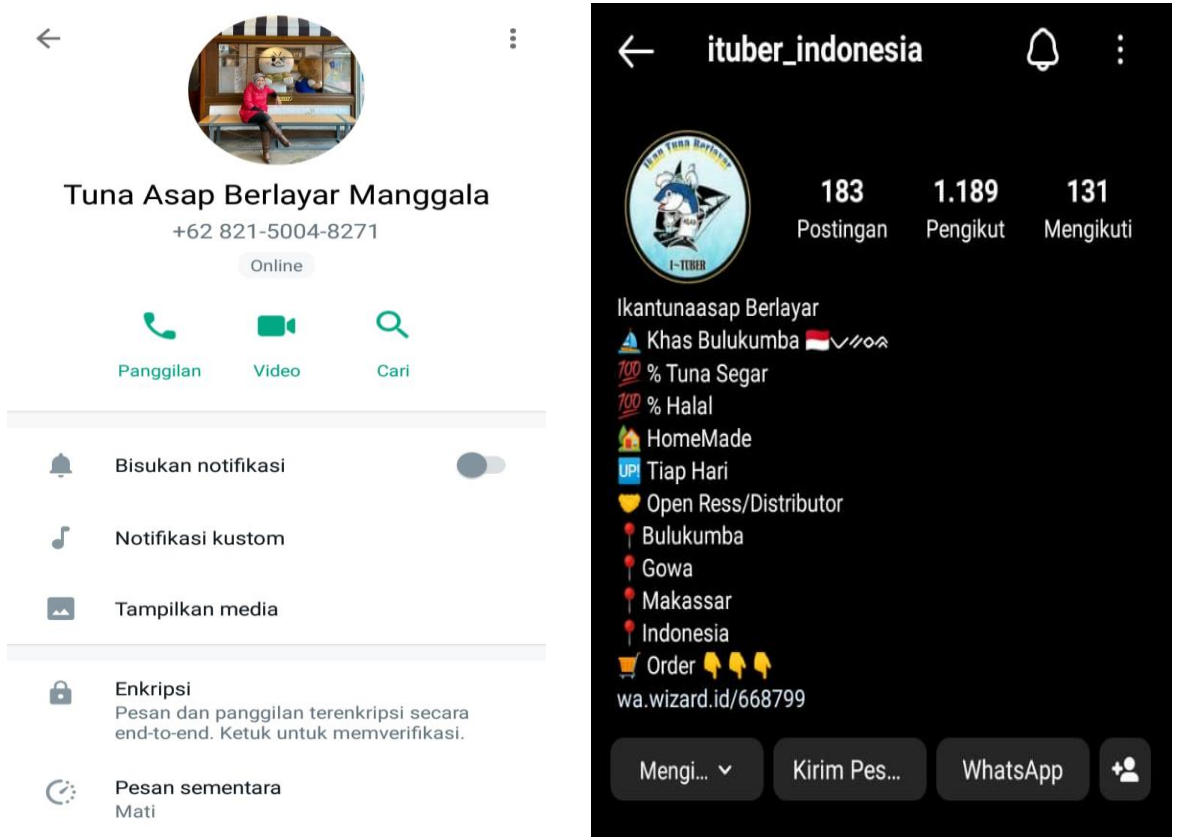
Tuna Asap Berlayar Manggala
+62 821-5004-8271
Online

Panggilan
Video
Cari

Bisukan notifikasi
Notifikasi kustom
Tampilkan media

Enkripsi
Pesan dan panggilan terenkripsi secara end-to-end. Ketuk untuk memverifikasi.

Pesan sementara
Mati

ituber_indonesia

Ikan Tuna Berlayar
I~TUBER

183
Postingan
1.189
Pengikut
131
Mengikuti

Ikantunaasap Berlayar
⛵ Khas Bulukumba 🇮🇩
💯 % Tuna Segar
💯 % Halal
🏡 HomeMade
🆙 Tiap Hari
🤝 Open Ress/Distributor
📍 Bulukumba
📍 Gowa
📍 Makassar
📍 Indonesia
🛒 Order 👇👇👇
wa.wizard.id/668799

Mengi...
Kirim Pes...
WhatsApp